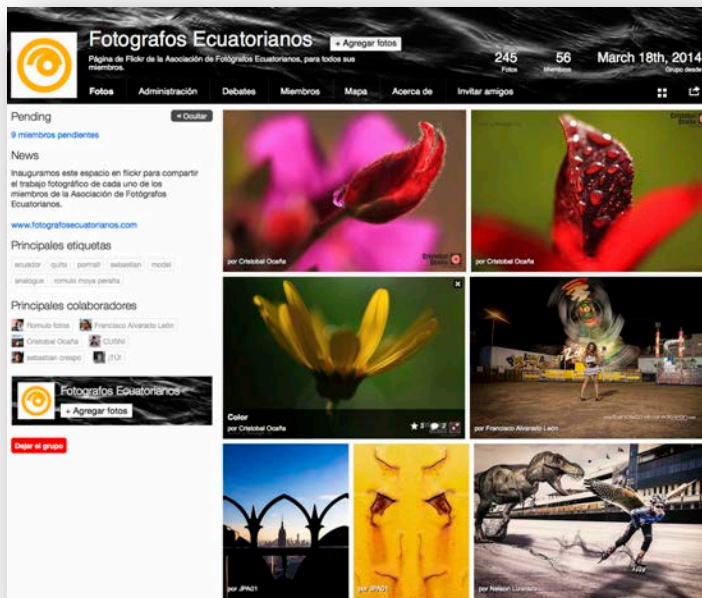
Fotografos Ecuatorianos

+ Agregar fotos

Página de Flickr de la Asociación de Fotógrafos Ecuatorianos, para todos sus miembros.

245
Fotos

56
Miembros

March 18th, 2014
Grupo desde

Fotos Administración Debates Miembros Mapa Acerca de Invitar amigos

Pending

× Ocultar

9 miembros pendientes

News

Inauguramos este espacio en flickr para compartir el trabajo fotográfico de cada uno de los miembros de la Asociación de Fotógrafos Ecuatorianos.

www.fotografosecuatorianos.com

Principales etiquetas

ecuador quito portrait sebastian model analogue romulo moya peralta

Principales colaboradores

Romulo fotos Francisco Alvarado León Cristobal Ocaña CUSINI sebastian crespo jTÜ

Fotografos Ecuatorianos

+ Agregar fotos

Dejar el grupo

por Cristobal Ocaña

por Cristobal Ocaña

Color
por Cristobal Ocaña

por Francisco Alvarado León

por JPA01

por JPA01

por Nelson Lizarazo